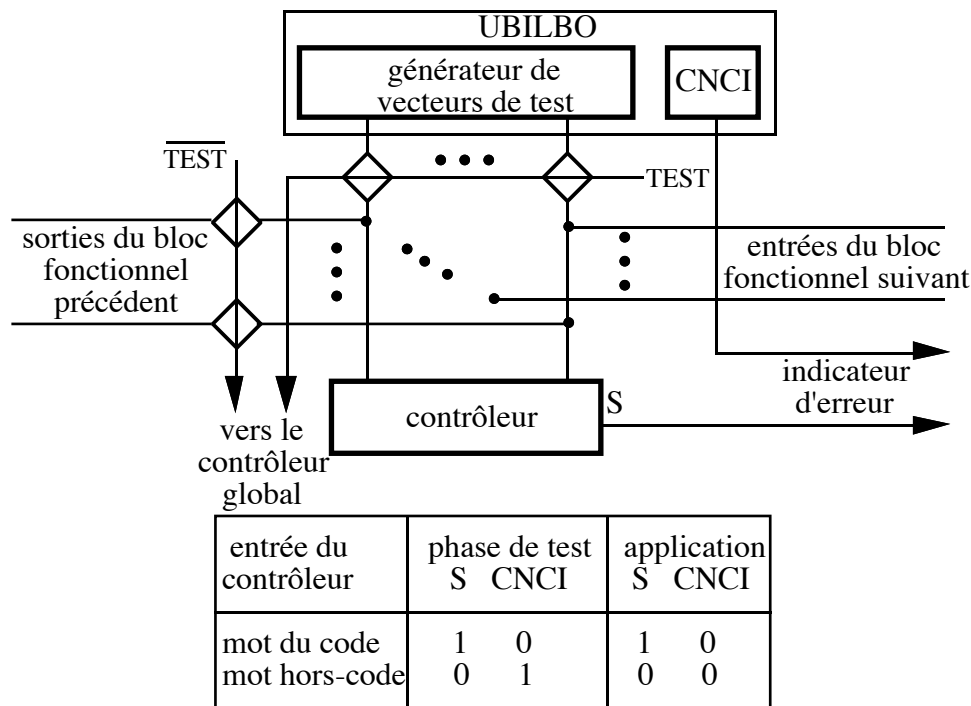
UBILBO

générateur de vecteurs de test

CNCI

$\overline{\text{TEST}}$

TEST

sorties du bloc fonctionnel précédent

entrées du bloc fonctionnel suivant

indicateur d'erreur

S

contrôleur

vers le contrôleur global

| entrée du contrôleur | phase de test S CNCI | application S CNCI |
|---|---|---|
| mot du code<br>mot hors-code | 1 0<br>0 1 | 1 0<br>0 0 |